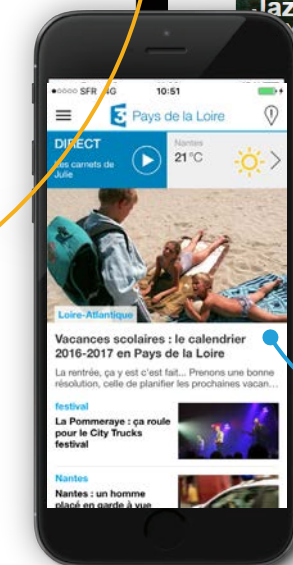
Jazz

•0000 SFR 4G 10:51

3 Pays de la Loire

DIRECT
Les carnets de Julie

Nantes
21°C

Loire-Atlantique

Vacances scolaires : le calendrier 2016-2017 en Pays de la Loire

La rentrée, ça y est c'est fait... Prenons une bonne résolution, celle de planifier les prochaines vacan...

festival
La Pommeraye : ça roule pour le City Trucks festival

Nantes
Nantes : un homme placé en garde à vue